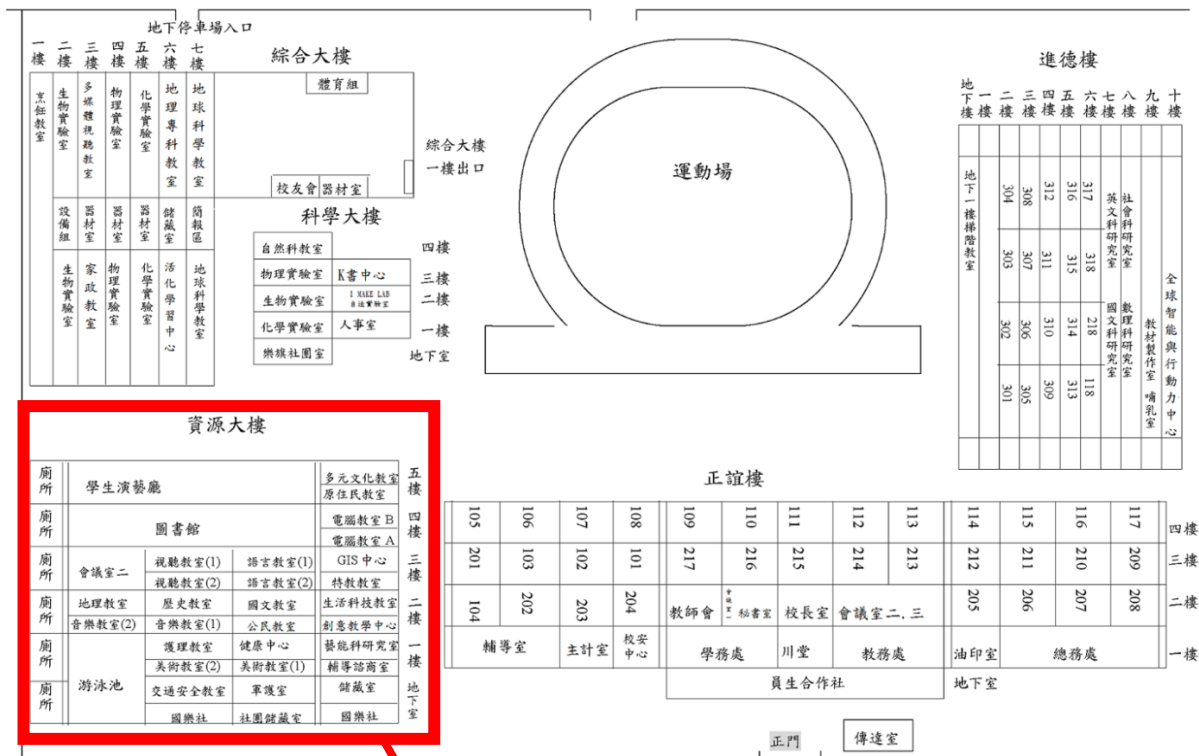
地下停車場入口

一樓 二樓 三樓 四樓 五樓 六樓 七樓

綜合大樓

體育組

烹飪教室 生物實驗室 多媒體視聽教室 物理實驗室 化學實驗室 地理專科教室 地球科學教室

綜合大樓一樓出口

校友會 器材室

設備組 器材室 器材室 器材室 儲藏室 簡報區

生物實驗室 家政教室 物理實驗室 化學實驗室 活化學習中心 地球科學教室

科學大樓

| 自然科教室 | | 四樓 |
|---|---|---|
| 物理實驗室 | K書中心 | 三樓 |
| 生物實驗室 | I MAKE LAB 自造實驗室 | 二樓 |
| 化學實驗室 | 人事室 | 一樓 |
| 樂旗社團室 | | 地下室 |

運動場

進德樓

地下樓 一樓 二樓 三樓 四樓 五樓 六樓 七樓 八樓 九樓 十樓

地下1樓梯階教室

304 308 312 316 317 社會科研究室 英文科研究室
303 307 311 315 318
302 306 310 314 218 國文科研究室 數理科研究室 教材製作室 哺乳室
301 305 309 313 118

全球智能與行動力中心

資源大樓

| 廁所 | 學生演藝廳 | | 多元文化教室 原住民教室 | 五樓 |
|---|---|---|---|---|
| 廁所 | 圖書館 | | 電腦教室B 電腦教室A | 四樓 |
| 廁所 | 會議室二 | 視聽教室(1) 視聽教室(2) | 語言教室(1) 語言教室(2) | GIS中心 特教教室 | 三樓 |
| 廁所 | 地理教室 音樂教室(2) | 歷史教室 音樂教室(1) | 國文教室 公民教室 | 生活科技教室 創意教學中心 | 二樓 |
| 廁所 | 游泳池 | 護理教室 美術教室(2) | 健康中心 美術教室(1) | 藝能科研究室 輔導諮商室 | 一樓 |
| 廁所 | | 交通安全教室 國樂社 | 軍護室 社團儲藏室 | 儲藏室 國樂社 | 地下室 |

正誼樓

| 105 | 106 | 107 | 108 | 109 | 110 | 111 | 112 | 113 | 114 | 115 | 116 | 117 | 四樓 |
|---|---|---|---|---|---|---|---|---|---|---|---|---|---|
| 201 | 103 | 102 | 101 | 217 | 216 | 215 | 214 | 213 | 212 | 211 | 210 | 209 | 三樓 |
| 104 | 202 | 203 | 204 | 教師會 | 會議室一 秘書室 | 校長室 | 會議室二.三 | | 205 | 206 | 207 | 208 | 二樓 |
| 輔導室 | | 主計室 | 校安中心 | 學務處 | 川堂 | 教務處 | | | 油印室 | 總務處 | | | 一樓 |

員生合作社

地下室

正門

傳達室